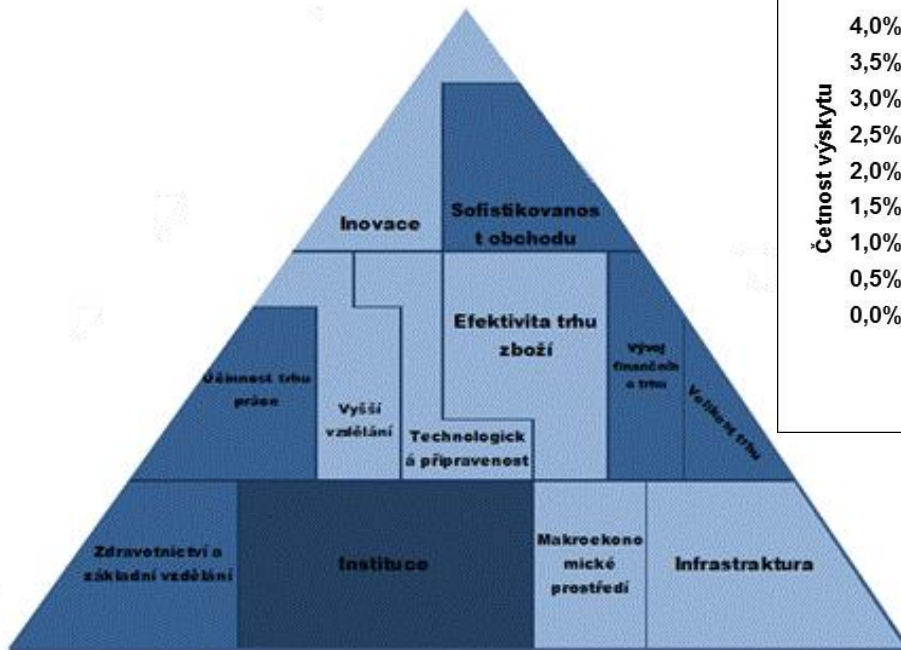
Inovace

Sofistikovanost obchodu

Účinnost trhu práce

Vyšší vzdělání

Technologická připravenost

Efektivita trhu zboží

Vývoj finančního trhu

Velikost trhu

Zdravotnictví a základní vzdělání

Instituce

Makroekonomické prostředí

Infrastruktura

Četnost výskytu

4,0%
3,5%
3,0%
2,5%
2,0%
1,5%
1,0%
0,5%
0,0%